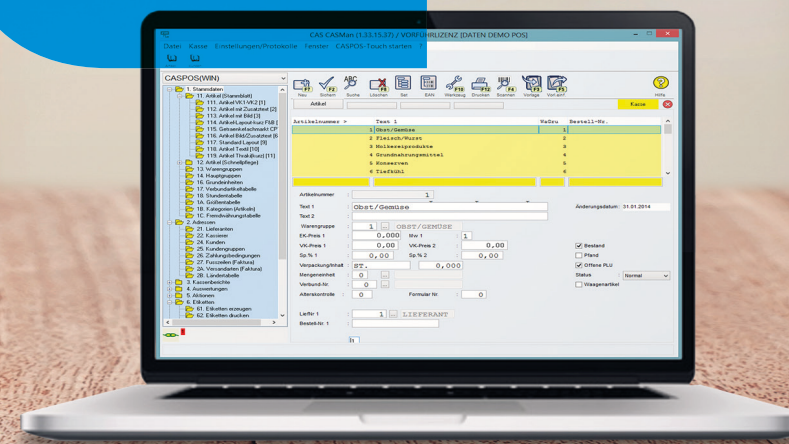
CAS-CASMan (1.33.15.37) / VORFÜHRLIZENZ (DATEN DEMO POS)

Datei Kasse Einstellungen/Protokolle Fenster CASPOS-Touch starten ?

CASPOS(WIN)

1. Stammdaten
11. Artikel (Stammblatt)
111. Artikel VK1-VK2 [1]
112. Artikel mit Zusatztext [2]
113. Artikel mit Bild [3]
114. Artikel Layout kurz F&B [
115. Getraenkefachmarkt CP
116. Artikel Bild/Zusatztext [6
117. Standard Layout [9]
118. Artikel Textil [10]
119. Artikel Tiwak(kurz) [11]
12. Artikel (Schnellpflege)
13. Warengruppen
14. Hauptgruppen
16. Grundeinheiten
17. Verbundartikeltabelle
18. Stundentabelle
1A. Größentabelle
1B. Kategorien (Artikeln)
1C. Fremdwährungstabelle
2. Adressen
21. Lieferanten
22. Kassierer
24. Kunden
25. Kundengruppen
26. Zahlungsbedingungen
27. Fusszeilen (Faktura)
24. Versandarten (Faktura)
28. Ländertabelle
3. Kassenberichte
4. Auswertungen
5. Aktionen
6. Etiketten
61. Etiketten erzeugen
62. Etiketten drucken

F2 Neu | F3 Sichern | Suche | F6 Löschen | Set | EAN | F10 Werkzeug | F11 Drucken | F4 Scannen | F9 Vorlage | F5 Vorl.aufr | Hilfe

Artikel | Kasse

| Artikelnummer > | Text 1 | WaGru | Bestell-Nr. |
|---|---|---|---|
| 1 | Obst/Gemüse | 1 | |
| 2 | Fleisch/Wurst | 2 | |
| 3 | Molkereiprodukte | 3 | |
| 4 | Grundnahrungsmittel | 4 | |
| 5 | Konserven | 5 | |
| 6 | Tiefkühl | 6 | |

Artikelnummer 1
Text 1 Obst/Gemüse
Text 2
Änderungsdatum 31.01.2014
Warengruppe 1 OBST/GEMÜSE
EK-Preis 1 0,000 Nw 1 1
VK-Preis 1 0,000 VK-Preis 2 0,000
Sp.% 1 Sp.% 2 0,00
Verpackung/Inhalt ST. 0,000
Mengeneinheit 0
Verbund-Nr. 0
Alterskontrolle 0 Formular Nr. 0
Bestand
Pfand
Offene PLU
Status Normal
Waagenartikel
Liefer 1 1 LIEFERANT
Bestell-Nr. 1